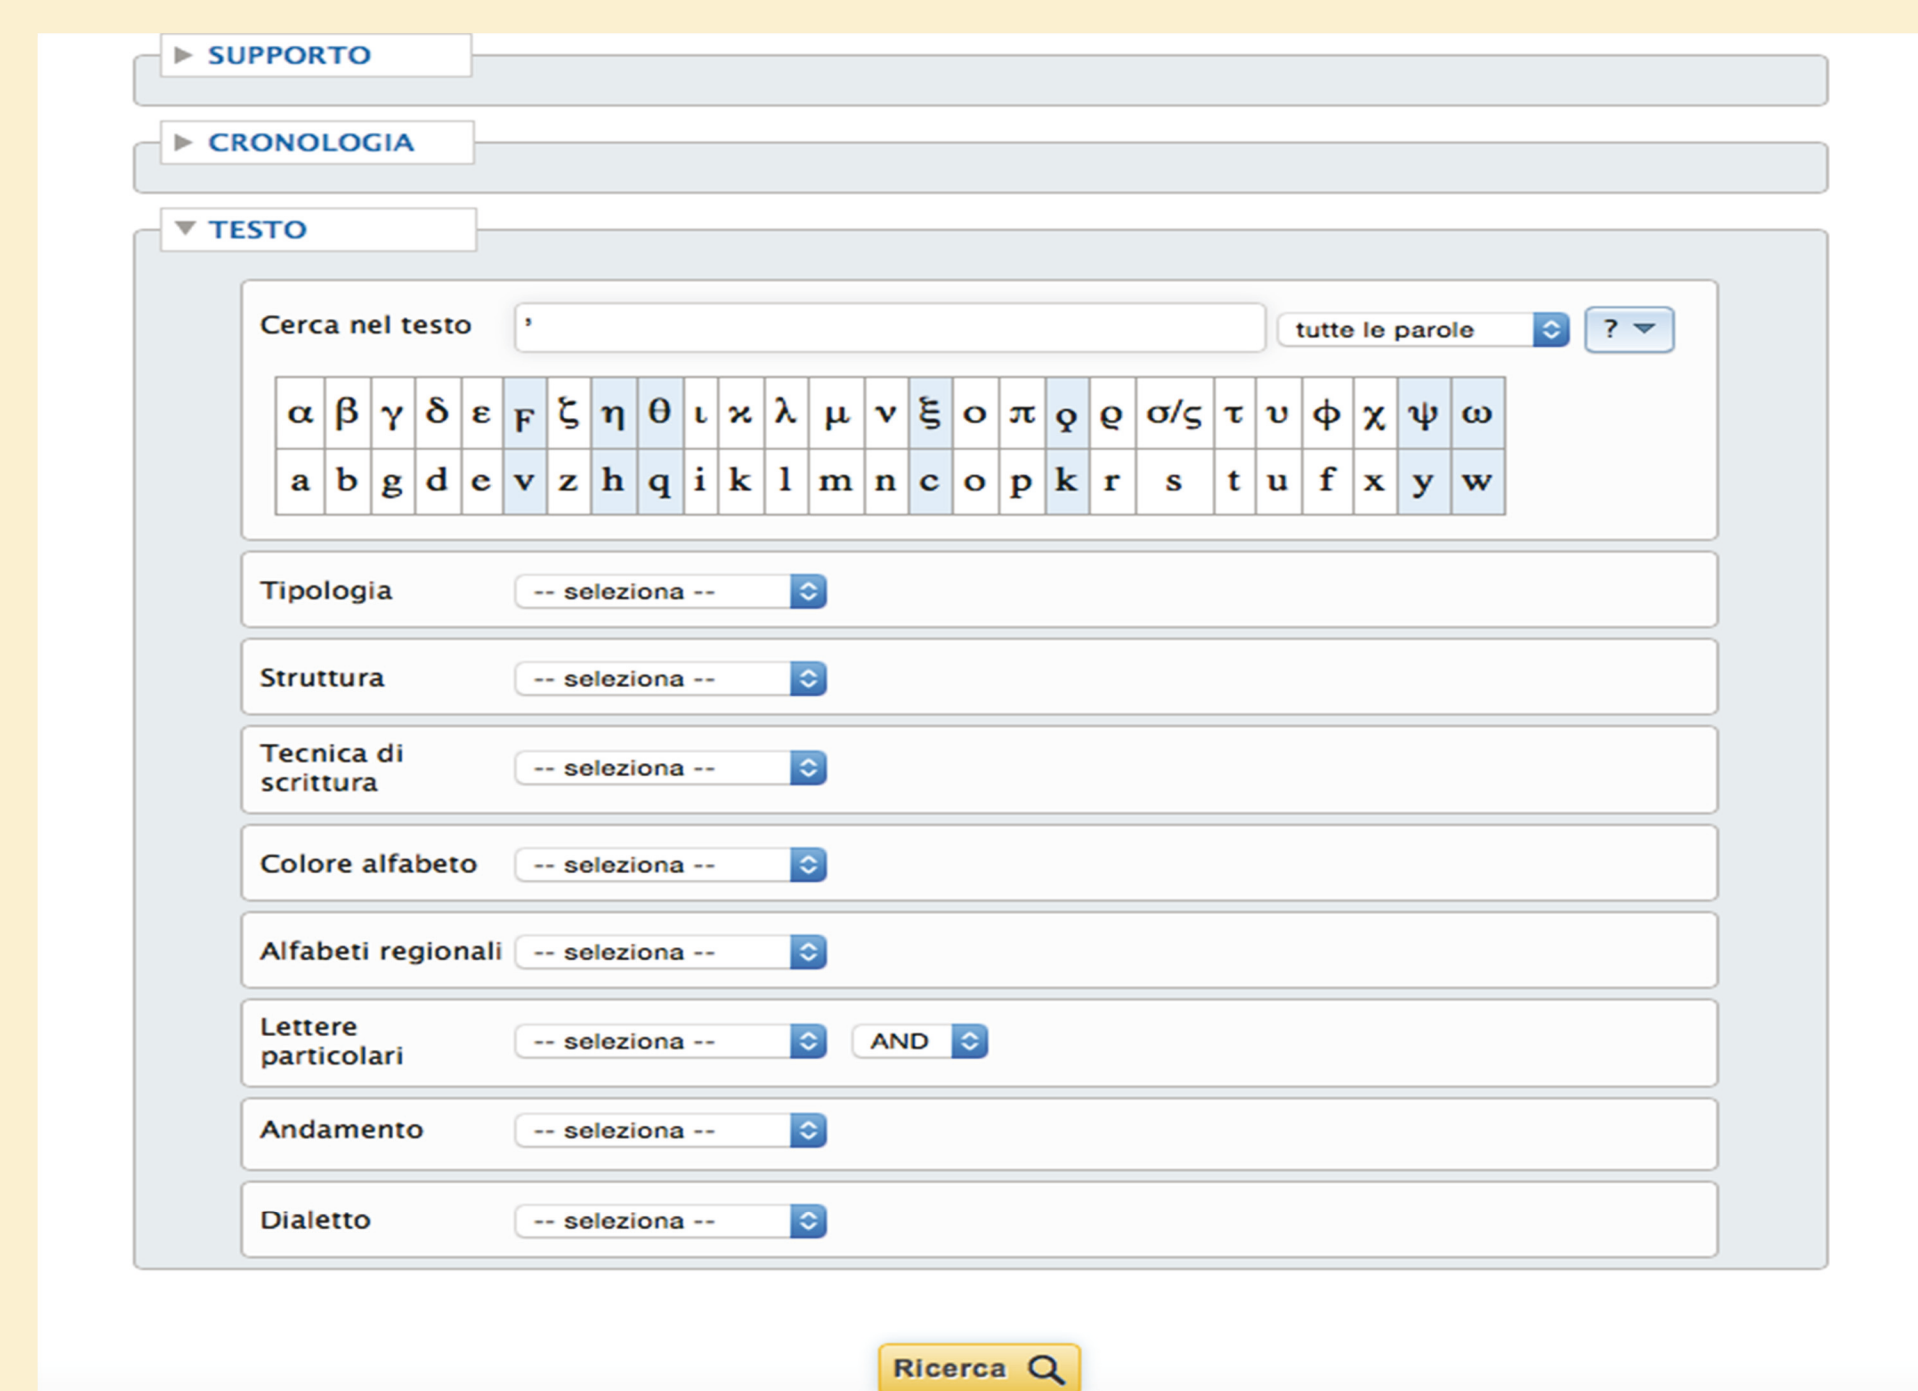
▶ SUPPORTO

▶ CRONOLOGIA

▼ TESTO

Cerca nel testo '

tutte le parole

?

| α | β | γ | δ | ε | ϝ | ζ | η | θ | ι | ϰ | λ | μ | ν | ξ | ο | π | ϙ | ϱ | σ/ς | τ | υ | φ | χ | ψ | ω |
|---|---|---|---|---|---|---|---|---|---|---|---|---|---|---|---|---|---|---|---|---|---|---|---|---|---|
| a | b | g | d | e | v | z | h | q | i | k | l | m | n | c | o | p | k | r | s | t | u | f | x | y | w |

Tipologia -- seleziona --

Struttura -- seleziona --

Tecnica di scrittura -- seleziona --

Colore alfabeto -- seleziona --

Alfabeti regionali -- seleziona --

Lettere particolari -- seleziona -- AND

Andamento -- seleziona --

Dialetto -- seleziona --

Ricerca